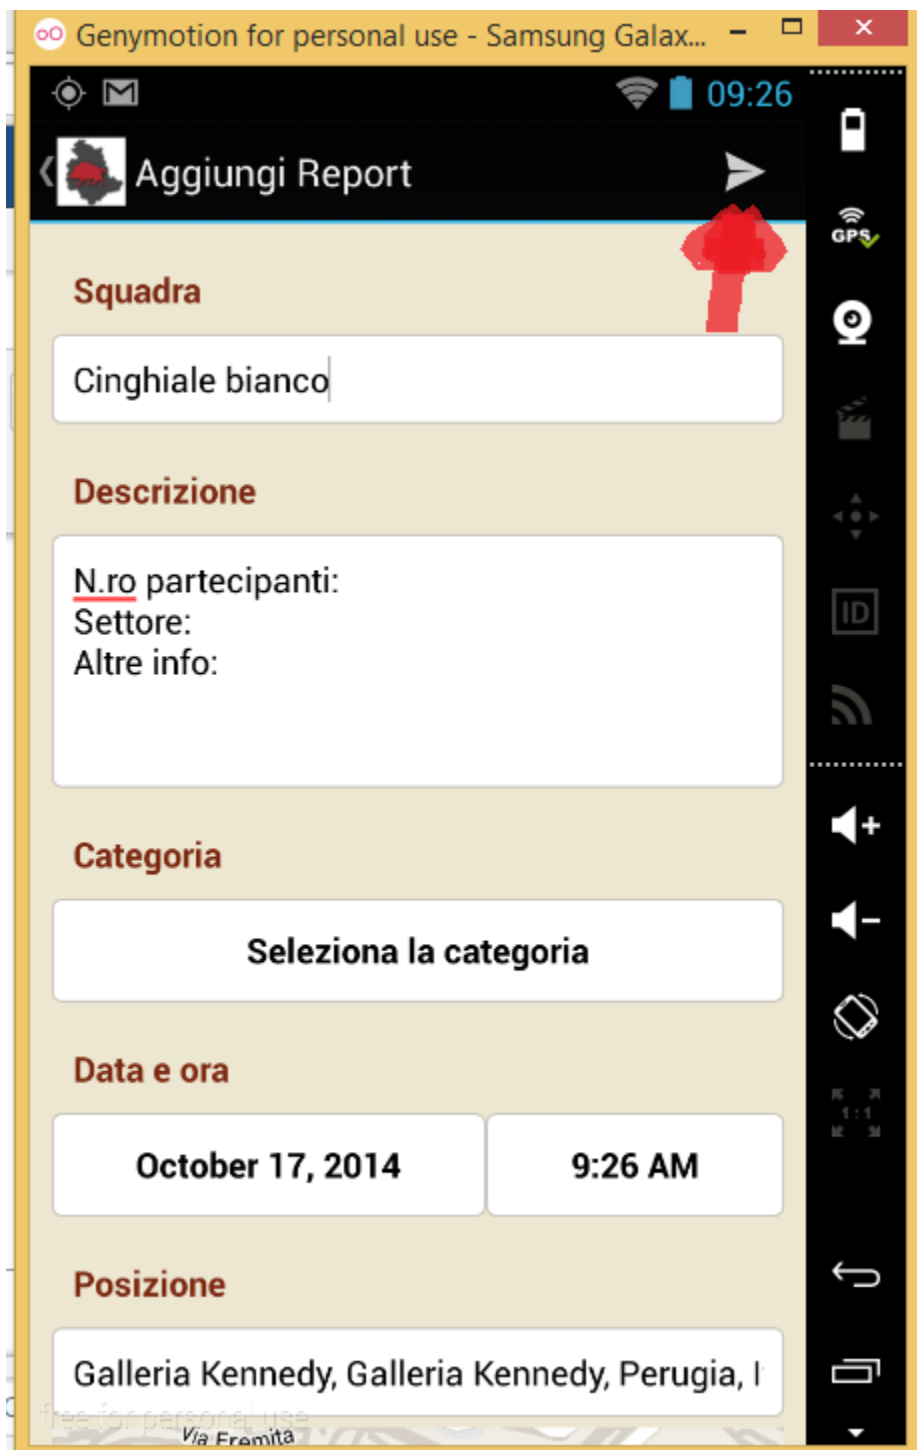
Genymotion for personal use - Samsung Galax...

09:26

Aggiungi Report

GPS

ID

1:1

Squadra

Cinghiale bianco

Descrizione

N.ro partecipanti:
Settore:
Altre info:

Categoria

Seleziona la categoria

Data e ora

| October 17, 2014 | 9:26 AM |
|---|---|

Posizione

Galleria Kennedy, Galleria Kennedy, Perugia, I

free for personal use

Via Eremita